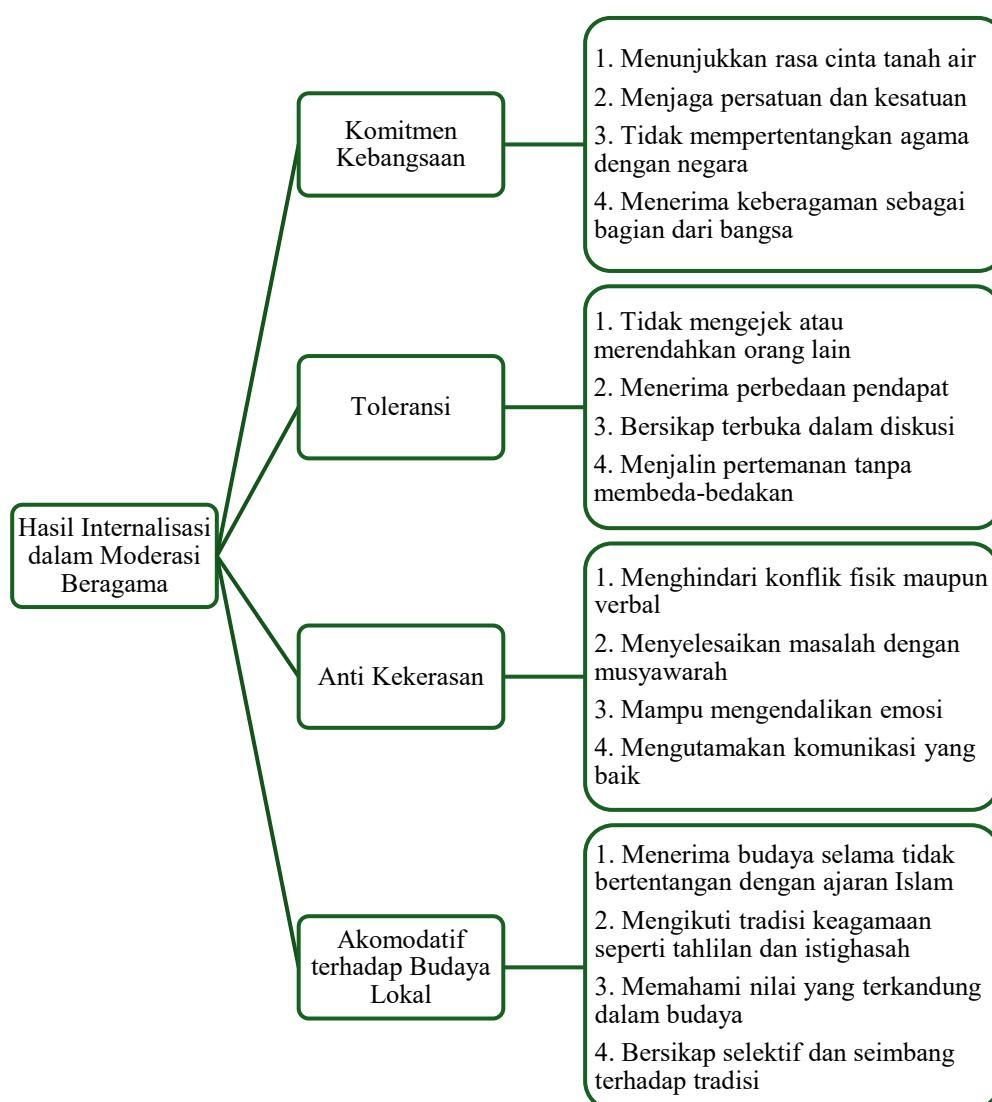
Hasil Internalisasi dalam Moderasi Beragama

Komitmen Kebangsaan

1. Menunjukkan rasa cinta tanah air
2. Menjaga persatuan dan kesatuan
3. Tidak mempertentangkan agama dengan negara
4. Menerima keberagaman sebagai bagian dari bangsa

Toleransi

1. Tidak mengejek atau merendahkan orang lain
2. Menerima perbedaan pendapat
3. Bersikap terbuka dalam diskusi
4. Menjalin pertemanan tanpa membeda-bedakan

Anti Kekerasan

1. Menghindari konflik fisik maupun verbal
2. Menyelesaikan masalah dengan musyawarah
3. Mampu mengendalikan emosi
4. Mengutamakan komunikasi yang baik

Akomodatif terhadap Budaya Lokal

1. Menerima budaya selama tidak bertentangan dengan ajaran Islam
2. Mengikuti tradisi keagamaan seperti tahlilan dan istighasah
3. Memahami nilai yang terkandung dalam budaya
4. Bersikap selektif dan seimbang terhadap tradisi